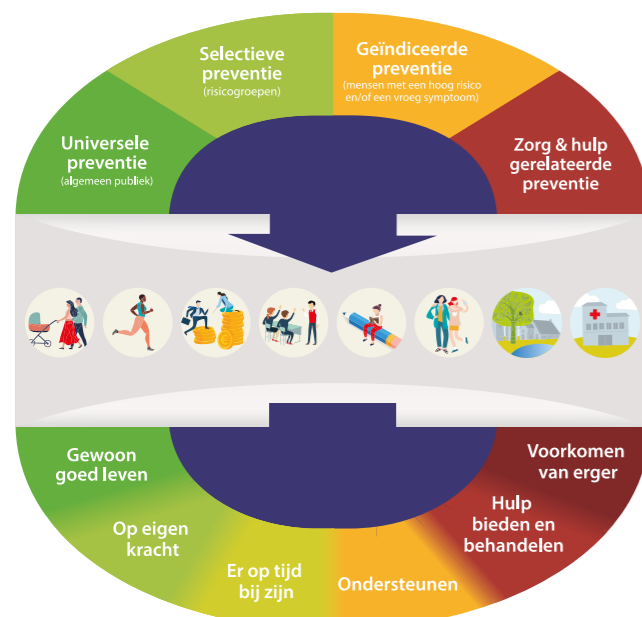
Universele preventie
(algemeen publiek)

Selectieve preventie
(risicogroepen)

Geïndiceerde preventie
(mensen met een hoog risico en/of een vroeg symptoom)

Zorg & hulp gerelateerde preventie

Gewoon goed leven

Op eigen kracht

Er op tijd bij zijn

Ondersteunen

Hulp bieden en behandelen

Voorkomen van erger